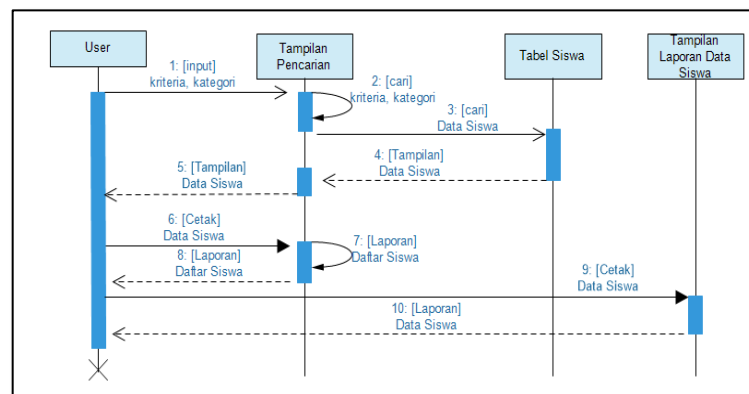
User

Tampilan Pencarian

Tabel Siswa

Tampilan Laporan Data Siswa

1: [input] kriteria, kategori

2: [cari] kriteria, kategori

3: [cari] Data Siswa

4: [Tampilan] Data Siswa

5: [Tampilan] Data Siswa

6: [Cetak] Data Siswa

7: [Laporan] Daftar Siswa

8: [Laporan] Daftar Siswa

9: [Cetak] Data Siswa

10: [Laporan] Data Siswa